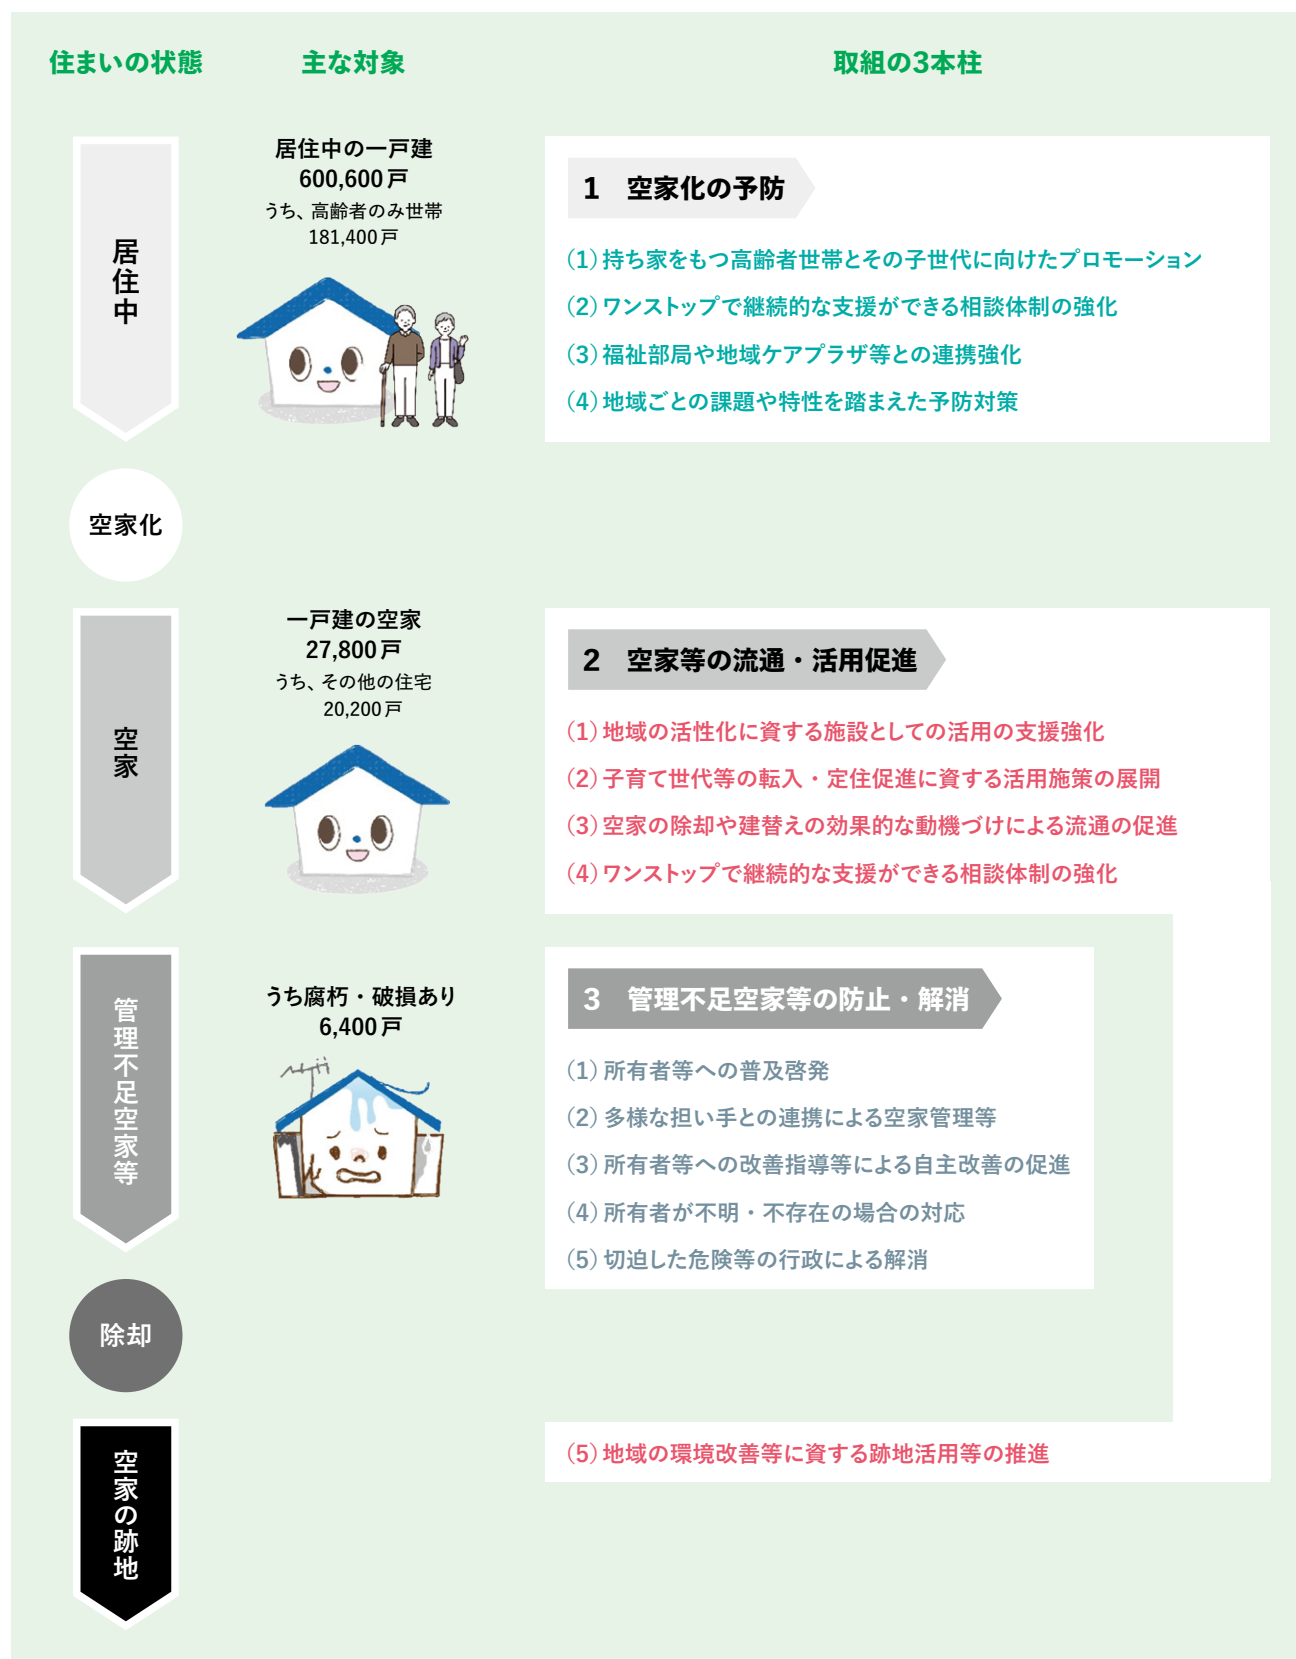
住まいの状態

主な対象

取組の3本柱

居住中

居住中の一戸建
600,600戸
うち、高齢者のみ世帯
181,400戸

1 空家化の予防

(1) 持ち家をもつ高齢者世帯とその子世代に向けたプロモーション
(2) ワンストップで継続的な支援ができる相談体制の強化
(3) 福祉部局や地域ケアプラザ等との連携強化
(4) 地域ごとの課題や特性を踏まえた予防対策

空家化

空家

一戸建の空家
27,800戸
うち、その他の住宅
20,200戸

2 空家等の流通・活用促進

(1) 地域の活性化に資する施設としての活用の支援強化
(2) 子育て世代等の転入・定住促進に資する活用施策の展開
(3) 空家の除却や建替えの効果的な動機づけによる流通の促進
(4) ワンストップで継続的な支援ができる相談体制の強化

管理不足空家等

うち腐朽・破損あり
6,400戸

3 管理不足空家等の防止・解消

(1) 所有者等への普及啓発
(2) 多様な担い手との連携による空家管理等
(3) 所有者等への改善指導等による自主改善の促進
(4) 所有者が不明・不存在の場合の対応
(5) 切迫した危険等の行政による解消

除却

空家の跡地

(5) 地域の環境改善等に資する跡地活用等の推進